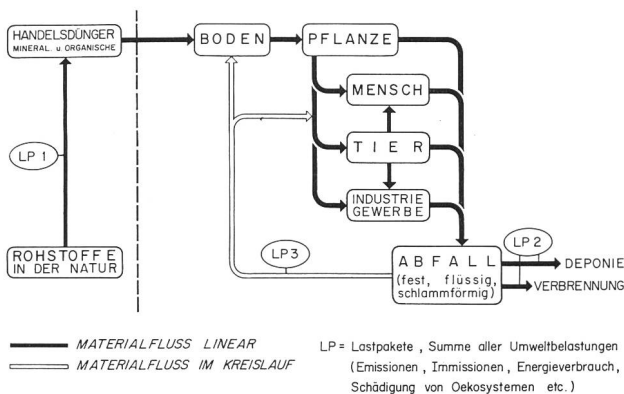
HANDELSDÜNGER
MINERAL. u. ORGANISCHE

BODEN

PFLANZE

MENSCH

TIER

INDUSTRIE
GEWERBE

LP 1

ROHSTOFFE
IN DER NATUR

LP3

ABFALL
(fest, flüssig, schlammförmig)

LP 2

DEPONIE

VERBRENNUNG

MATERIALFLUSS LINEAR

MATERIALFLUSS IM KREISLAUF

LP = Lastpakete, Summe aller Umweltbelastungen (Emissionen, Immissionen, Energieverbrauch, Schädigung von Oekosystemen etc.)